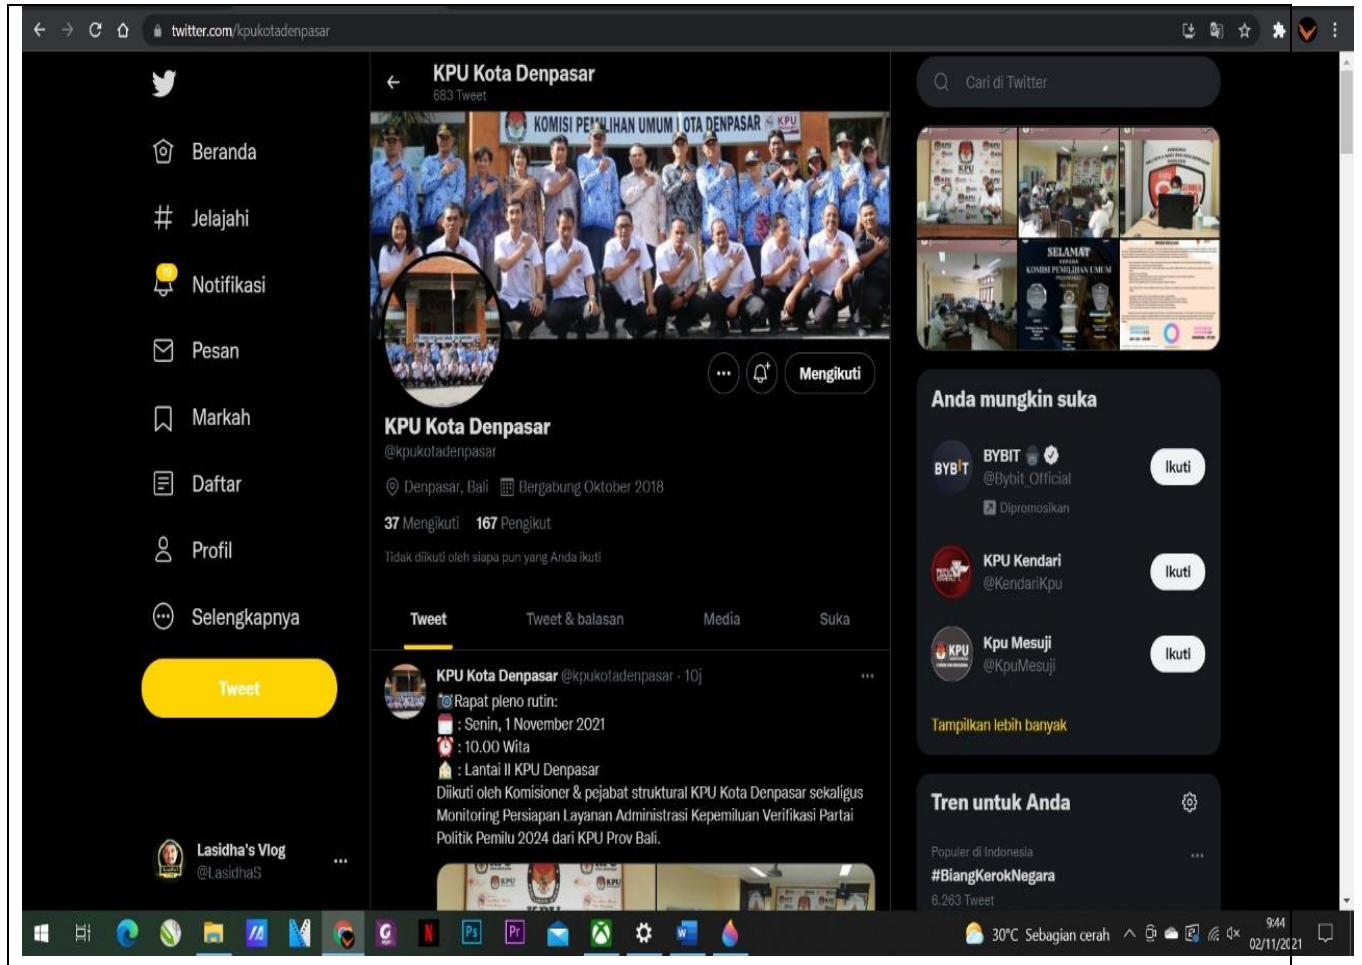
twitter.com/kpukotadenpasar

Beranda
Jelajahi
Notifikasi
Pesan
Markah
Daftar
Profil
Selengkapnya
Tweet

Lasidha's Vlog
@LasidhaS

KPU Kota Denpasar
683 Tweet

KOMISI PEMILIHAN UMUM KOTA DENPASAR

Mengikuti

KPU Kota Denpasar
@kpukotadenpasar
Denpasar, Bali Bergabung Oktober 2018
37 Mengikuti 167 Pengikut
Tidak diikuti oleh siapa pun yang Anda ikuti

Tweet | Tweet & balasan | Media | Suka

KPU Kota Denpasar @kpukotadenpasar · 10j
Rapat pleno rutin:
: Senin, 1 November 2021
: 10.00 Wita
: Lantai II KPU Denpasar
Diikuti oleh Komisioner & pejabat struktural KPU Kota Denpasar sekaligus Monitoring Persiapan Layanan Administrasi Kepemiluan Verifikasi Partai Politik Pemilu 2024 dari KPU Prov Bali.

Cari di Twitter

SELAMAT
KOMISI PEMILIHAN UMUM

Anda mungkin suka
BYBIT
@Bybit_Official
Dipromosikan
Ikuti
KPU Kendari
@KendariKpu
Ikuti
Kpu Mesuji
@KpuMesuji
Ikuti
Tampilkan lebih banyak

Tren untuk Anda
Populer di Indonesia
#BiangKerokNegara
6.263 Tweet

30°C Sebagian cerah
9:44
02/11/2021